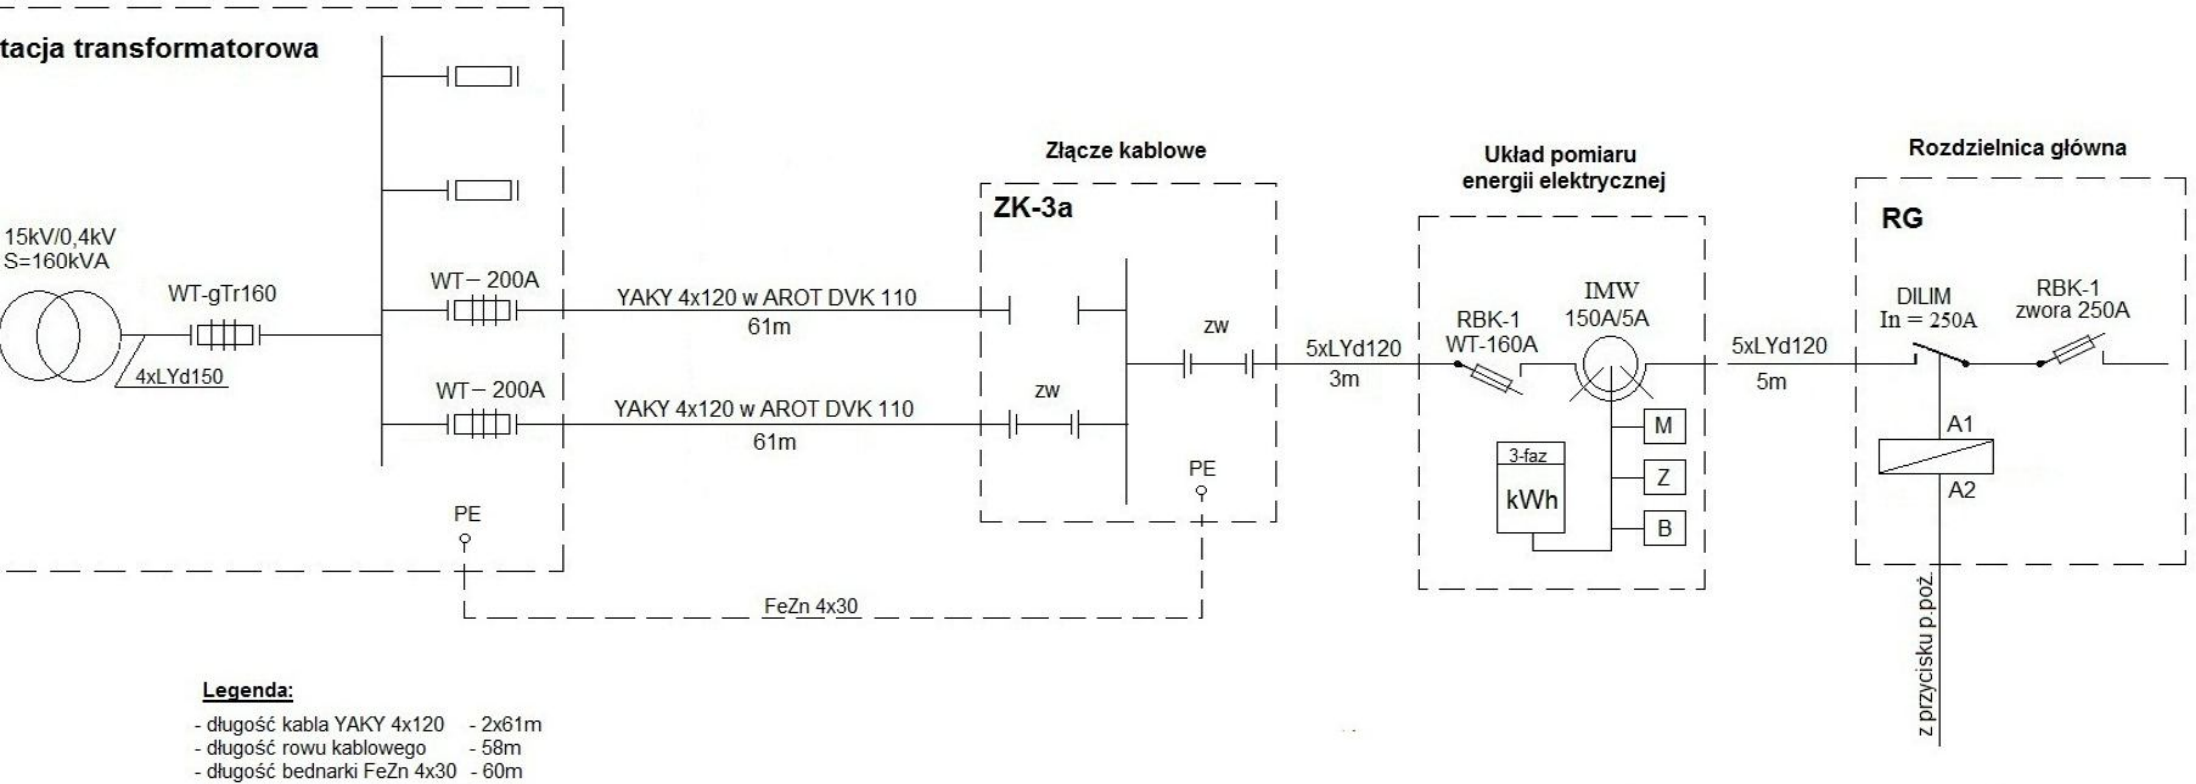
tacja transformatorowa

15kV/0,4kV
S=160kVA

WT-gTr160

4xLYd150

WT – 200A

WT – 200A

YAKY 4x120 w AROT DVK 110
61m

YAKY 4x120 w AROT DVK 110
61m

PE

FeZn 4x30

Złącze kablowe

ZK-3a

zw

zw

PE

5xLYd120
3m

Układ pomiaru
energii elektrycznej

RBK-1
WT-160A

IMW
150A/5A

3-faz
kWh

M
Z
B

5xLYd120
5m

Rozdzielnica główna

RG

DILIM
In = 250A

RBK-1
zwora 250A

A1
A2

z przycisku p.poż.

Legenda:
- długość kabla YAKY 4x120 - 2x61m
- długość rowu kablowego - 58m
- długość bednarki FeZn 4x30 - 60m